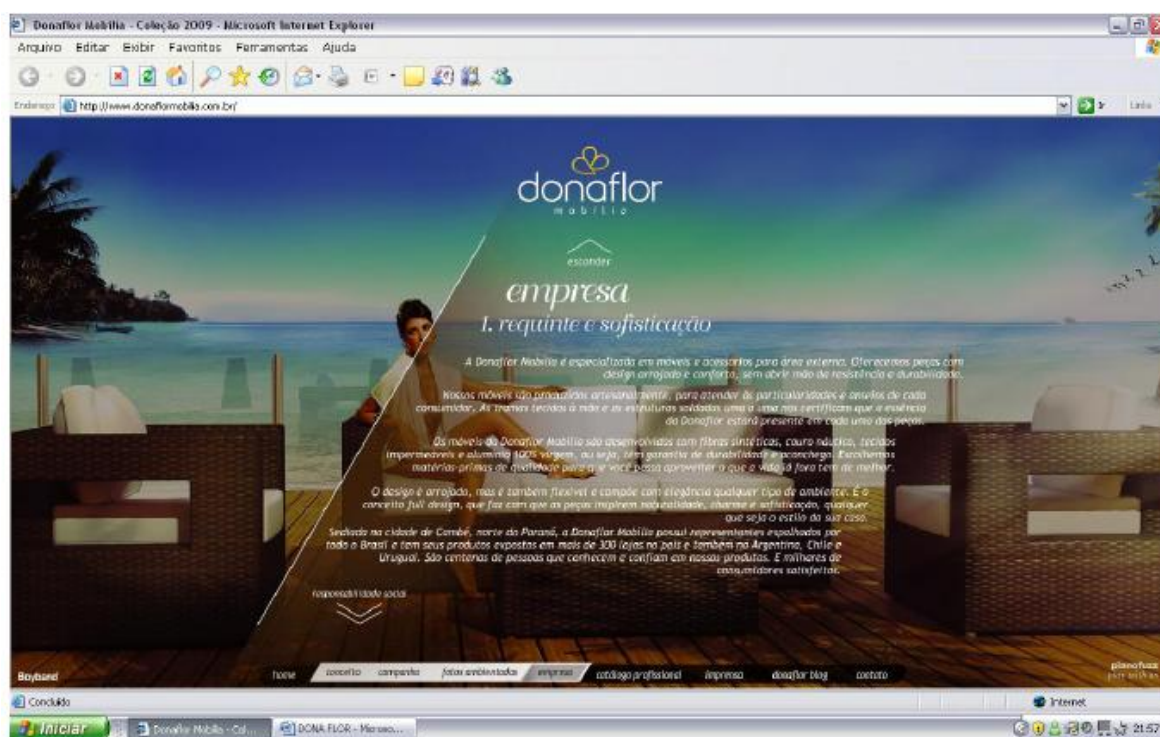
Donaflor Mobilia - Coleção 2009 - Microsoft Internet Explorer

Arquivo Editar Exibir Favoritos Ferramentas Ajuda

Endereço http://www.donaflormobilia.com.br/

Links

donaflor
mobilia

estender

empresa
1. requinte e sofisticação

A Donaflor Mobilia é especializada em móveis e acessórios para área externa. Oferecemos peças com design arrojado e conforto, sem abrir mão da resistência e durabilidade.

Nossos móveis são produzidos artesanalmente, para atender às particularidades e anseios de cada consumidor. As tramas tecidas à mão e as estruturas soldadas uma a uma nos certificam que a essência da Donaflor estará presente em cada uma das peças.

Os móveis da Donaflor Mobilia são desenvolvidos com fibras sintéticas, couro náutico, tecidos impermeáveis e alumínio 100% virgem, ou seja, têm garantia de durabilidade e aconchego. Escolhemos matérias-primas de qualidade para que você possa aproveitar o que a vida lá fora tem de melhor.

O design é arrojado, mas é também flexível e compõe com elegância qualquer tipo de ambiente. É o conceito full design, que faz com que as peças imprimam naturalidade, charme e sofisticação, qualquer que seja o estilo da sua casa.

Sediada na cidade de Cambé, norte do Paraná, a Donaflor Mobilia possui representantes espalhados por todo o Brasil e tem seus produtos expostos em mais de 300 lojas no país e também na Argentina, Chile e Uruguai. São centenas de pessoas que conhecem e confiam em nossos produtos. E milhares de consumidores satisfeitos.

responsabilidade social

Boyband

home conceito campanha fotos ambientadas empresa catálogo profissional imprensa donaflor blog contato

planofusa
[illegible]

Concluído

Internet

Iniciar Donaflor Mobilia - Col... DONA FLOR - Microso...

21:57